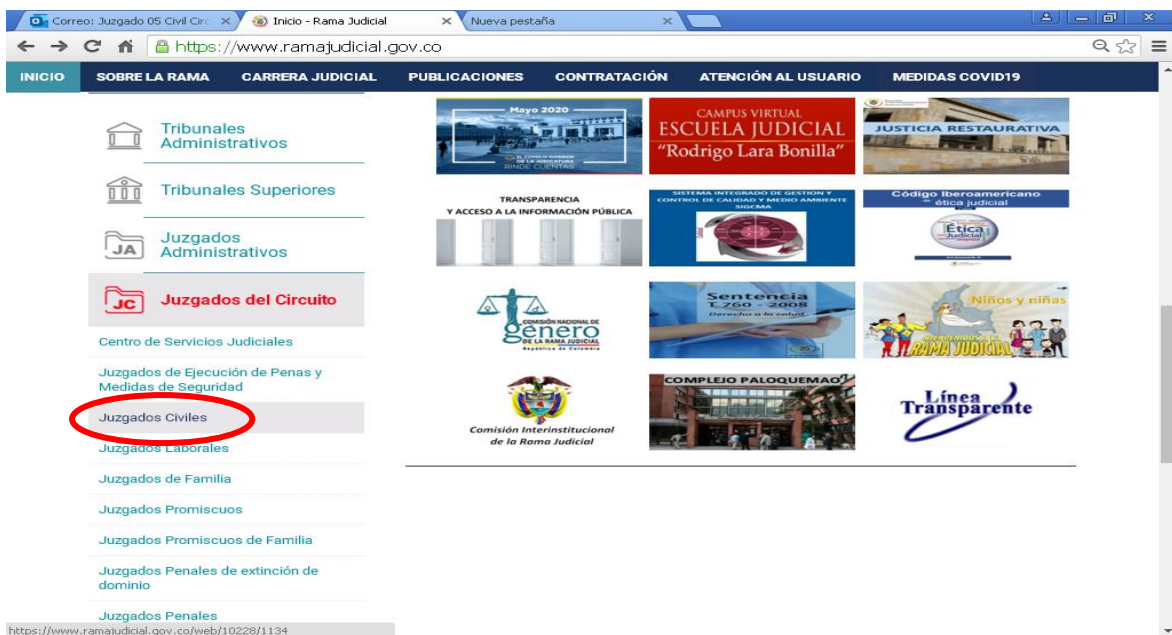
Correo: Juzgado 05 Civil Circ ×
Inicio - Rama Judicial ×
Nueva pestaña ×

https://www.ramajudicial.gov.co

INICIO SOBRE LA RAMA CARRERA JUDICIAL PUBLICACIONES CONTRATACIÓN ATENCIÓN AL USUARIO MEDIDAS COVID19

Tribunales Administrativos

Tribunales Superiores

JA Juzgados Administrativos

JC Juzgados del Circuito

Centro de Servicios Judiciales

Juzgados de Ejecución de Penas y Medidas de Seguridad

Juzgados Civiles

Juzgados Laborales

Juzgados de Familia

Juzgados Promiscuos

Juzgados Promiscuos de Familia

Juzgados Penales de extinción de dominio

Juzgados Penales

Mayo 2020

EL CONSEJO SUPERIOR DE LA JUDICATURA RINDE CUENTAS

CAMPUS VIRTUAL ESCUELA JUDICIAL "Rodrigo Lara Bonilla"

JUSTICIA RESTAURATIVA

TRANSPARENCIA Y ACCESO A LA INFORMACIÓN PÚBLICA

SISTEMA INTEGRADO DE GESTION Y CONTROL DE CALIDAD Y MEDIO AMBIENTE SIGCMA

Código Iberoamericano de ética judicial

Ética Judicial

COMISIÓN NACIONAL DE GÉNERO DE LA RAMA JUDICIAL República de Colombia

Sentencia T.760 - 2008 Derecho a la salud

Niños y niñas

BIENVENIDOS A LA RAMA JUDICIAL

COMPLEJO PALOQUEMAO

Comisión Interinstitucional de la Rama Judicial

Línea Transparente

https://www.ramajudicial.gov.co/web/10228/1134